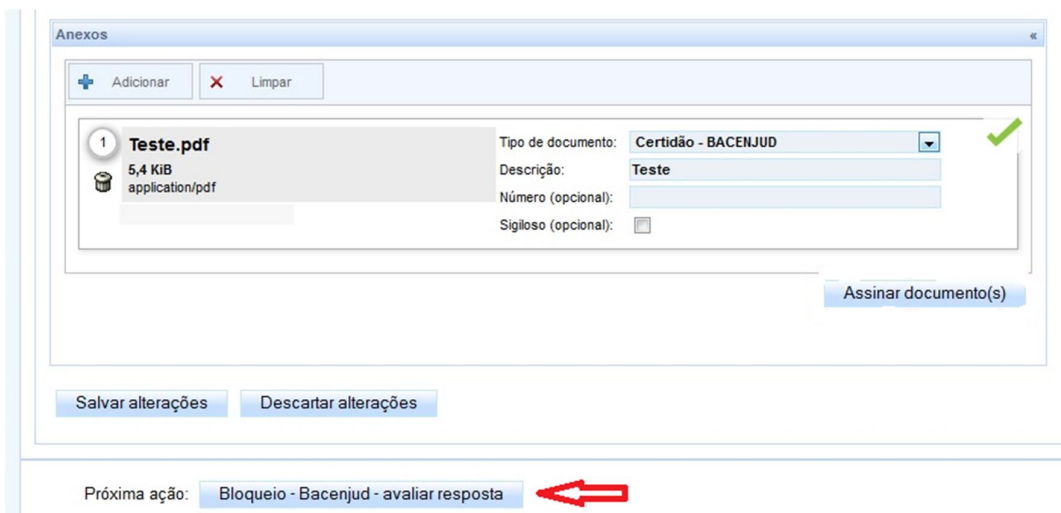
Anexos

«

Adicionar

Limpar

1

Teste.pdf

5,4 KiB
application/pdf

Tipo de documento: Certidão - BACENJUD

Descrição: Teste

Número (opcional):

Sigiloso (opcional):

Assinar documento(s)

Salvar alterações

Descartar alterações

Próxima ação: Bloqueio - Bacenjud - avaliar resposta